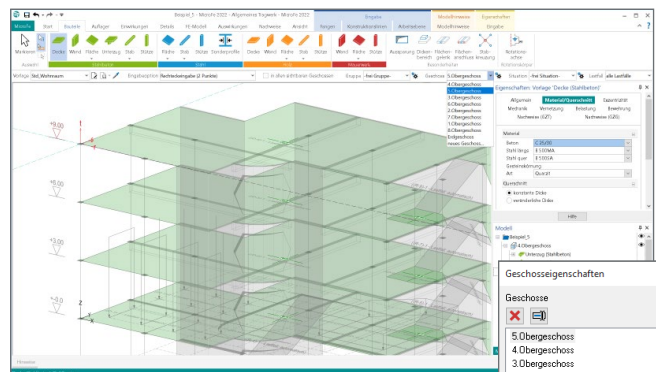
Beispiel_5 - MicroFe 2022 - Allgemeines Tragwerk - MicroFe 2022

Microfe Start Bauteile Auflager Einwirkungen Details FE-Modell Auswertungen Nachweise Ansicht Anzeigen Modellbrowser Eingabe

Markieren Decke Wand Fläche Unterzug Stab Stütze Platte Wand Scheibe Stab Stütze Sonderprofile Decke Wand Fläche Unterzug Stab Stütze Wand Fläche Stütze Aussparung Rotationsschale

Auswahl Stahlbeton Stahl Holz Mauerwerk

Vorlage Std_Wohnraum Eingabeoption Rechteckeingabe (2 Punkte) Gruppe -frei Gruppe- Geschoss 5.Obergeschoss Situation -frei Situation- Lastfall alle Lastfälle

4.Obergeschoss
5.Obergeschoss
6.Obergeschoss
7.Obergeschoss
8.Obergeschoss
9.Obergeschoss
1.Obergeschoss
2.Obergeschoss
3.Obergeschoss
Erdgeschoss
neues Geschoss...

Eigenschaften: Vorlage 'Decke (Stahlbeton)'

Allgemein Material/Querschnitt Stabilität
Merkmale Verteilung Bemessung
Nachweise (GZT) Nachweise (GZG)

Material
Beton C 30/37
Stahl längs B 500MA
Stahl quer B 500SA

Querschnitt
konstante Dicke
veränderliche Dicke

Hilfe

Modell
Beispiel_5
4.Obergeschoss
Unterzug (Stahlbeton)

+9.00
+6.00
+3.00
+0.0

Übersicht

Geschosseigenschaften

Geschosse

5.Obergeschoss
4.Obergeschoss
3.Obergeschoss